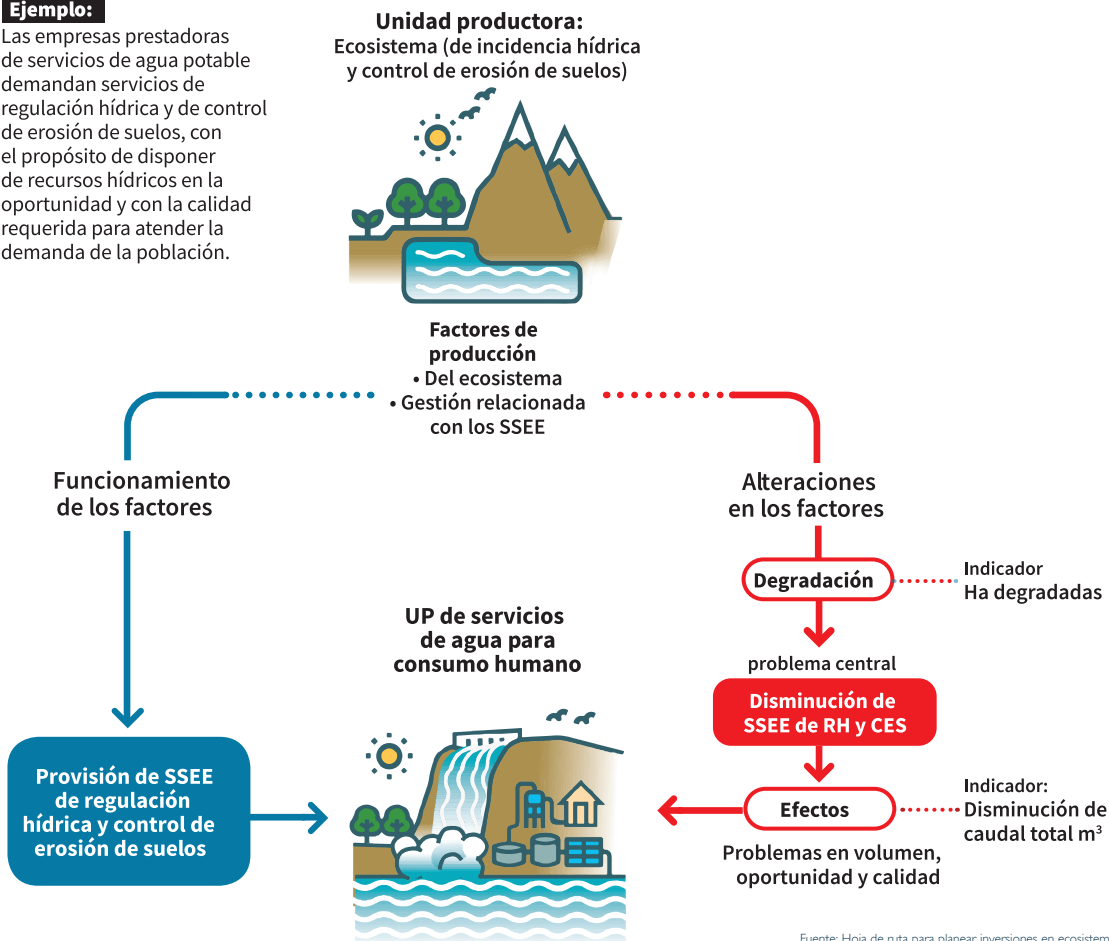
Ejemplo:
Las empresas prestadoras de servicios de agua potable demandan servicios de regulación hídrica y de control de erosión de suelos, con el propósito de disponer de recursos hídricos en la oportunidad y con la calidad requerida para atender la demanda de la población.

Unidad productora:
Ecosistema (de incidencia hídrica y control de erosión de suelos)

Factores de producción
• Del ecosistema
• Gestión relacionada con los SSEE

Funcionamiento de los factores

Alteraciones en los factores

Degradación

Indicador
Ha degradadas

UP de servicios de agua para consumo humano

problema central

Disminución de SSEE de RH y CES

Provisión de SSEE de regulación hídrica y control de erosión de suelos

Efectos

Indicador:
Disminución de caudal total m³

Problemas en volumen, oportunidad y calidad

Fuente: Hoja de ruta para planear inversiones en ecosistem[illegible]